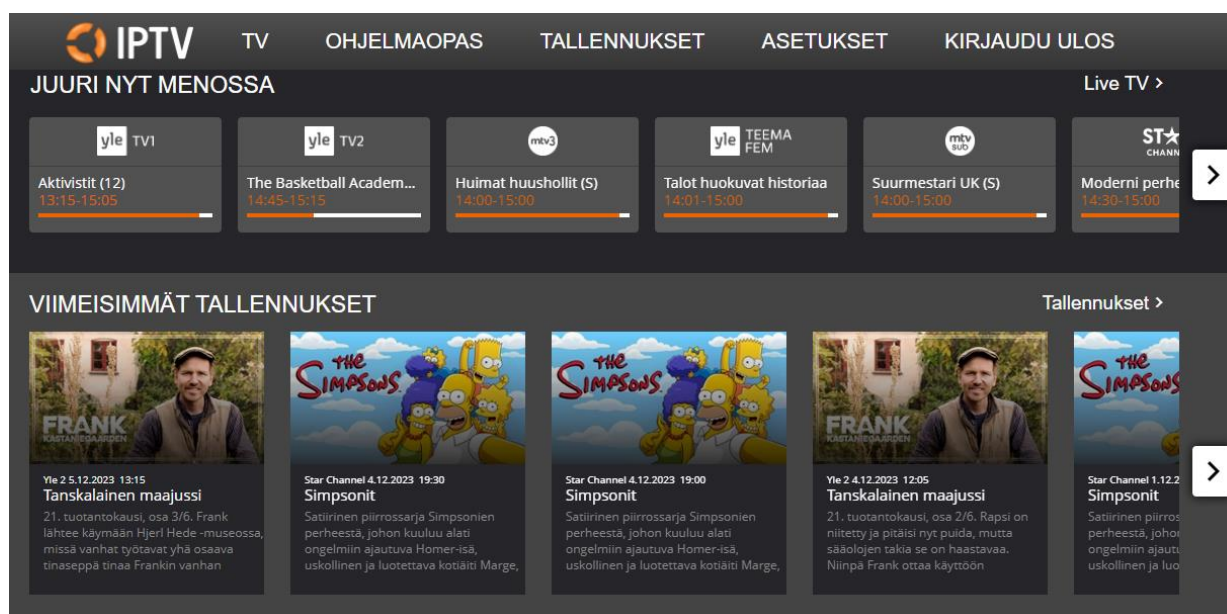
IPTV TV OHJELMAOPAS TALLENNUKSET ASETUKSET KIRJAUDU ULOS

JUURI NYT MENOSSA

Live TV >

yle TV1
Aktivistit (12)
13:15-15:05

yle TV2
The Basketball Academ...
14:45-15:15

mtv3
Huimat huushollit (S)
14:00-15:00

yle TEEMA FEM
Talot huokuvat historiaa
14:01-15:00

mtv sub
Suurmestari UK (S)
14:00-15:00

ST★ CHANN
Moderni perhe
14:30-15:00

VIIMEISIMMÄT TALLENNUKSET

Tallennukset >

FRANK KASTANIEGAARDEN
Yle 2 5.12.2023 13:15
Tanskalainen maajussi
21. tuotantokausi, osa 3/6. Frank lähtee käymään Hjerl Hede -museossa, missä vanhat työtavat yhä osaava tinaseppä tinaa Frankin vanhan

THE SIMPSONS
Star Channel 4.12.2023 19:30
Simpsonit
Satiirinen piirrossarja Simpsonien perheestä, johon kuuluu alati ongelmiin ajautuva Homer-isä, uskollinen ja luotettava kotiäiti Marge,

THE SIMPSONS
Star Channel 4.12.2023 19:00
Simpsonit
Satiirinen piirrossarja Simpsonien perheestä, johon kuuluu alati ongelmiin ajautuva Homer-isä, uskollinen ja luotettava kotiäiti Marge,

FRANK KASTANIEGAARDEN
Yle 2 4.12.2023 12:05
Tanskalainen maajussi
21. tuotantokausi, osa 2/6. Rapsi on niitetty ja pitäisi nyt puida, mutta sääolojen takia se on haastavaa. Niinpä Frank ottaa käyttöön

THE SIMPSONS
Star Channel 1.12.2
Simpsonit
Satiirinen piirros perheestä, johon ongelmiin ajautu uskollinen ja luo